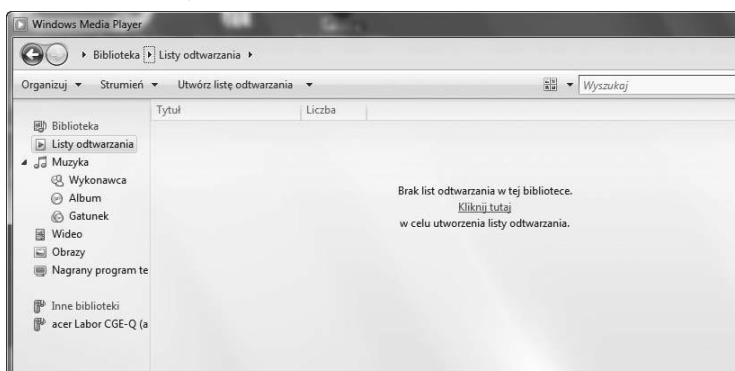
Windows Media Player

Biblioteka ▸ Listy odtwarzania ▸

Organizuj ▾ Strumień ▾ Utwórz listę odtwarzania ▾

Wyszukaj

Tytuł | Liczba

Biblioteka
Listy odtwarzania
Muzyka
Wykonawca
Album
Gatunek
Wideo
Obrazy
Nagrany program te

Inne biblioteki
acer Labor CGE-Q (a

Brak list odtwarzania w tej bibliotece.
Kliknij tutaj
w celu utworzenia listy odtwarzania.